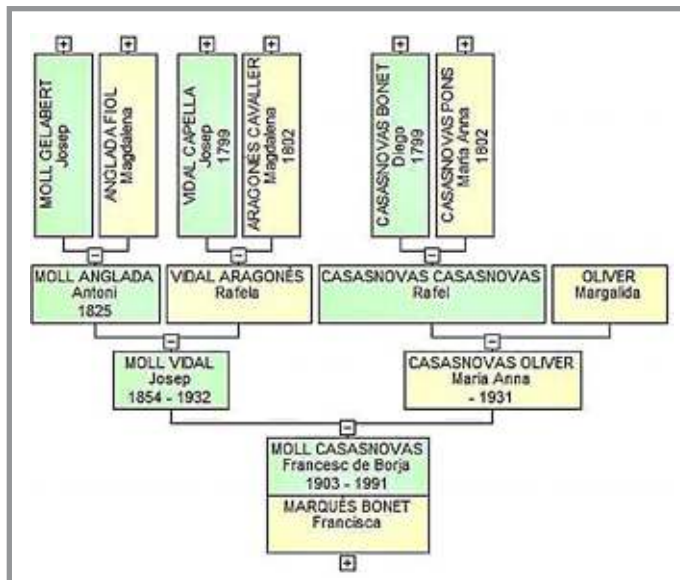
+
MOLL GELABERT
Josep

+
ANGLADA FIOL
Magdalena

+
VIDAL CAPELLA
Josep
1799

+
ARAGONÉS CAVALLER
Magdalena
1802

+
CASASNOVAS BONET
Diego
1799

+
CASASNOVAS PONS
Maria Anna
1802

−
MOLL ANGLADA
Antoni
1825

−
VIDAL ARAGONÉS
Rafela

−
CASASNOVAS CASASNOVAS
Rafel

OLIVER
Margalida

−
MOLL VIDAL
Josep
1854 - 1932

−
CASASNOVAS OLIVER
Maria Anna
- 1931

−
MOLL CASASNOVAS
Francesc de Borja
1903 - 1991

MARQUÈS BONET
Francisca

+